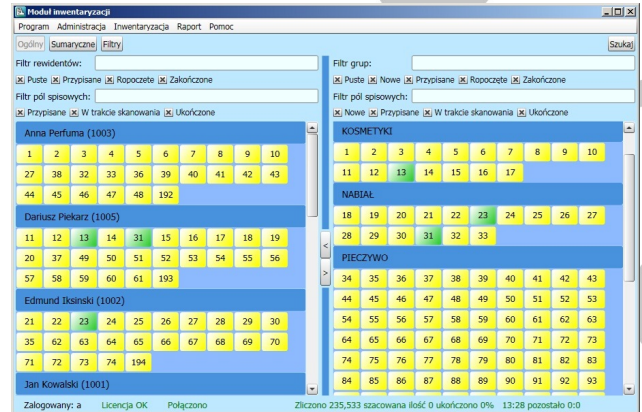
Moduł inwentaryzacji

Program Administracja Inwentaryzacja Raport Pomoc

Ogólny Sumaryczne Filtry

Szukaj

Filtr rewidentów:

Puste Przypisane Ropoczete Zakończone

Filtr pól spisowych:

Przypisane W trakcie skanowania Ukończone

Anna Perfuma (1003)

| 1 | 2 | 3 | 4 | 5 | 6 | 7 | 8 | 9 | 10 |
|---|---|---|---|---|---|---|---|---|---|
| 27 | 38 | 32 | 33 | 36 | 39 | 40 | 41 | 42 | 43 |
| 44 | 45 | 46 | 47 | 48 | 192 | | | | |

Dariusz Piekarz (1005)

| 11 | 12 | 13 | 14 | 31 | 15 | 16 | 17 | 18 | 19 |
|---|---|---|---|---|---|---|---|---|---|
| 20 | 37 | 49 | 50 | 51 | 52 | 53 | 54 | 55 | 56 |
| 57 | 58 | 59 | 60 | 61 | 193 | | | | |

Edmund Iksinski (1002)

| 21 | 22 | 23 | 24 | 25 | 26 | 27 | 28 | 29 | 30 |
|---|---|---|---|---|---|---|---|---|---|
| 35 | 62 | 63 | 64 | 65 | 66 | 67 | 68 | 69 | 70 |
| 71 | 72 | 73 | 74 | 194 | | | | | |

Jan Kowalski (1001)

Filtr grup:

Puste Nowe Przypisane Ropoczęte Zakończone

Filtr pól spisowych:

Nowe W trakcie skanowania Ukończone

KOSMETYKI

| 1 | 2 | 3 | 4 | 5 | 6 | 7 | 8 | 9 | 10 |
|---|---|---|---|---|---|---|---|---|---|
| 11 | 12 | 13 | 14 | 15 | 16 | 17 | | | |

NABIAŁ

| 18 | 19 | 20 | 21 | 22 | 23 | 24 | 25 | 26 | 27 |
|---|---|---|---|---|---|---|---|---|---|
| 28 | 29 | 30 | 31 | 32 | 33 | | | | |

PIECZYWO

| 34 | 35 | 36 | 37 | 38 | 39 | 40 | 41 | 42 | 43 |
|---|---|---|---|---|---|---|---|---|---|
| 44 | 45 | 46 | 47 | 48 | 49 | 50 | 51 | 52 | 53 |
| 54 | 55 | 56 | 57 | 58 | 59 | 60 | 61 | 62 | 63 |
| 64 | 65 | 66 | 67 | 68 | 69 | 70 | 71 | 72 | 73 |
| 74 | 75 | 76 | 77 | 78 | 79 | 80 | 81 | 82 | 83 |
| 84 | 85 | 86 | 87 | 88 | 89 | 90 | 91 | 92 | 93 |

Zalogowany: a Licencja OK Połączono Zliczono 235,533 szacowana ilość 0 ukończono 0% 13:28 pozostało 0:0